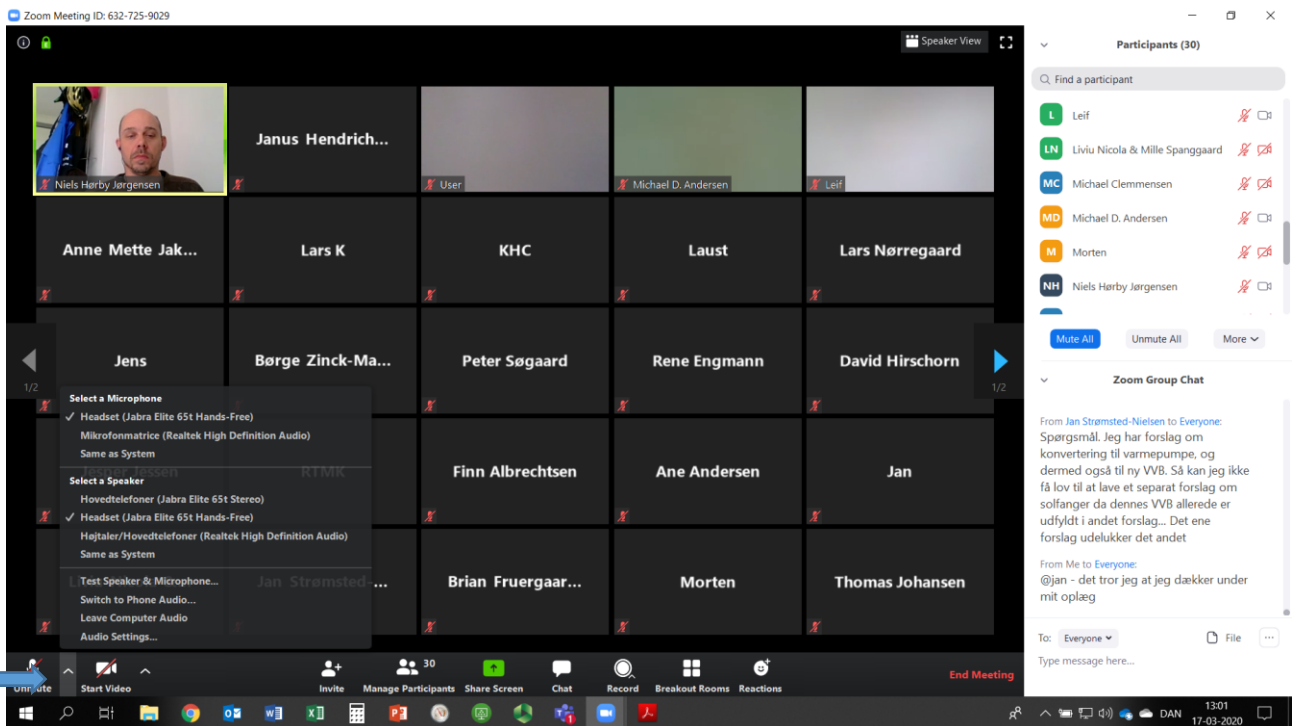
Zoom Meeting ID: 632-725-9029

Speaker View

Niels Hørby Jørgensen
Janus Hendrich...
User
Michael D. Andersen
Leif
Anne Mette Jak...
Lars K
KHC
Laust
Lars Nørregaard
Jens
Børge Zinck-Ma...
Peter Søgaard
Rene Engmann
David Hirschorn
1/2
1/2
Jesper Jessen
RTMK
Finn Albrechtsen
Ane Andersen
Jan
Jan Strømsted-...
Brian Fruergaar...
Morten
Thomas Johansen

Select a Microphone
✓ Headset (Jabra Elite 65t Hands-Free)
Mikrofonmatrice (Realtek High Definition Audio)
Same as System
Select a Speaker
Hovedtelefoner (Jabra Elite 65t Stereo)
✓ Headset (Jabra Elite 65t Hands-Free)
Højtaler/Hovedtelefoner (Realtek High Definition Audio)
Same as System
Test Speaker & Microphone...
Switch to Phone Audio...
Leave Computer Audio
Audio Settings...

Unmute
Start Video
Invite
30
Manage Participants
Share Screen
Chat
Record
Breakout Rooms
Reactions
End Meeting

Participants (30)
Find a participant
L Leif
LN Liviu Nicola & Mille Spanggaard
MC Michael Clemmensen
MD Michael D. Andersen
M Morten
NH Niels Hørby Jørgensen
Mute All
Unmute All
More

Zoom Group Chat
From Jan Strømsted-Nielsen to Everyone:
Spørgsmål. Jeg har forslag om konvertering til varmepumpe, og dermed også til ny VVB. Så kan jeg ikke få lov til at lave et separat forslag om solfanger da dennes VVB allerede er udfyldt i andet forslag... Det ene forslag udelukker det andet
From Me to Everyone:
@jan - det tror jeg at jeg dækker under mit oplæg
To: Everyone
File
Type message here...

DAN
13:01
17-03-2020